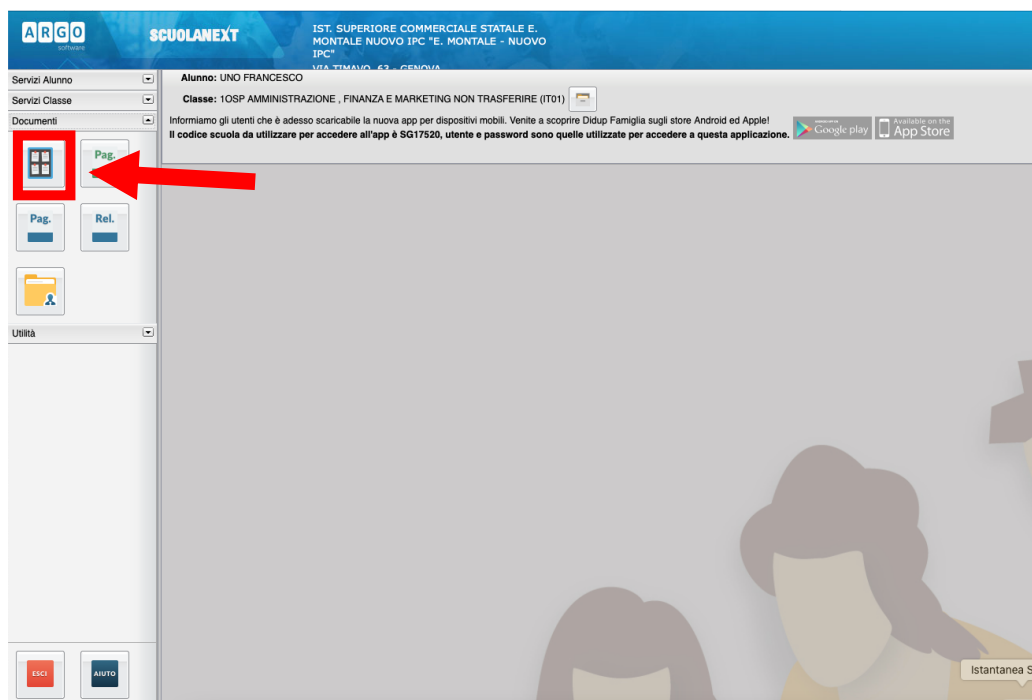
ARGO software

SCUOLANEXT

IST. SUPERIORE COMMERCIALE STATALE E. MONTALE NUOVO IPC "E. MONTALE - NUOVO IPC"
VIA TIMAVO, 63 - GENOVA

Servizi Alunno
Servizi Classe
Documenti

Pag.
Pag.
Rel.

Utilità

ESCI
AIUTO

Alunno: UNO FRANCESCO

Classe: 1OSP AMMINISTRAZIONE , FINANZA E MARKETING NON TRASFERIRE (IT01)

Informiamo gli utenti che è adesso scaricabile la nuova app per dispositivi mobili. Venite a scoprire Didup Famiglia sugli store Android ed Apple!
Il codice scuola da utilizzare per accedere all'app è SG17520, utente e password sono quelle utilizzate per accedere a questa applicazione.

Google play
Available on the App Store

Istantanea S